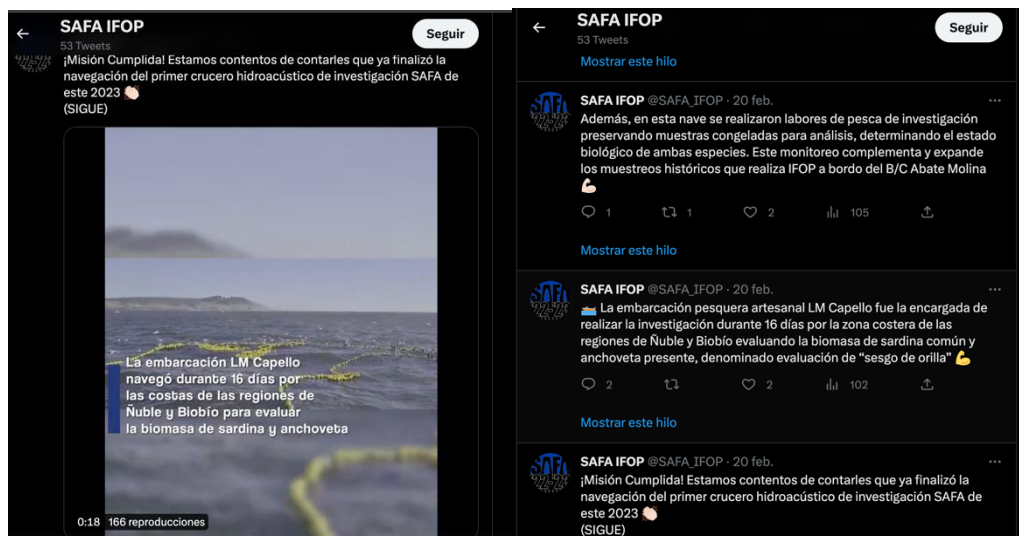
SAFA IFOP
53 Tweets
Seguir

¡Misión Cumplida! Estamos contentos de contarles que ya finalizó la navegación del primer crucero hidroacústico de investigación SAFA de este 2023 👏
(SIGUE)

La embarcación LM Capello navegó durante 16 días por las costas de las regiones de Ñuble y Biobío para evaluar la biomasa de sardina y anchoveta

0:18 166 reproducciones

SAFA IFOP
53 Tweets
Seguir

Mostrar este hilo

SAFA IFOP @SAFA_IFOP · 20 feb.
Además, en esta nave se realizaron labores de pesca de investigación preservando muestras congeladas para análisis, determinando el estado biológico de ambas especies. Este monitoreo complementa y expande los muestreos históricos que realiza IFOP a bordo del B/C Abate Molina 💪
1 1 2 105

Mostrar este hilo

SAFA IFOP @SAFA_IFOP · 20 feb.
🚤 La embarcación pesquera artesanal LM Capello fue la encargada de realizar la investigación durante 16 días por la zona costera de las regiones de Ñuble y Biobío evaluando la biomasa de sardina común y anchoveta presente, denominado evaluación de "sesgo de orilla" 💪
2 2 102

Mostrar este hilo

SAFA IFOP @SAFA_IFOP · 20 feb.
¡Misión Cumplida! Estamos contentos de contarles que ya finalizó la navegación del primer crucero hidroacústico de investigación SAFA de este 2023 👏
(SIGUE)